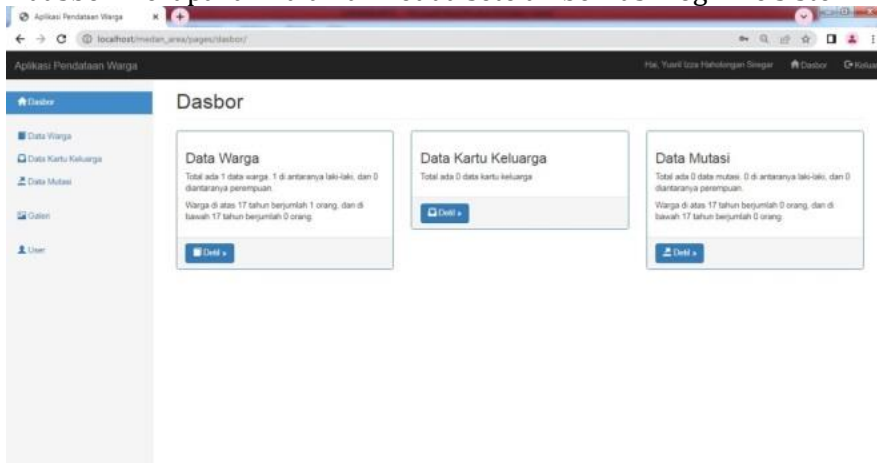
Aplikasi Pendataan Warga

localhost/medan_area/pages/dasbor/

Aplikasi Pendataan Warga

Hai, Yusril Izza Hafolongan Siregar  Dasbor  Keluar

Dasbor

Data Warga

Data Kartu Keluarga

Data Mutasi

Galeri

User

Dasbor

Data Warga

Total ada 1 data warga. 1 di antaranya laki-laki, dan 0 diantaranya perempuan.

Warga di atas 17 tahun berjumlah 1 orang, dan di bawah 17 tahun berjumlah 0 orang.

Detil »

Data Kartu Keluarga

Total ada 0 data kartu keluarga

Detil »

Data Mutasi

Total ada 0 data mutasi. 0 di antaranya laki-laki, dan 0 diantaranya perempuan.

Warga di atas 17 tahun berjumlah 0 orang, dan di bawah 17 tahun berjumlah 0 orang.

Detil »